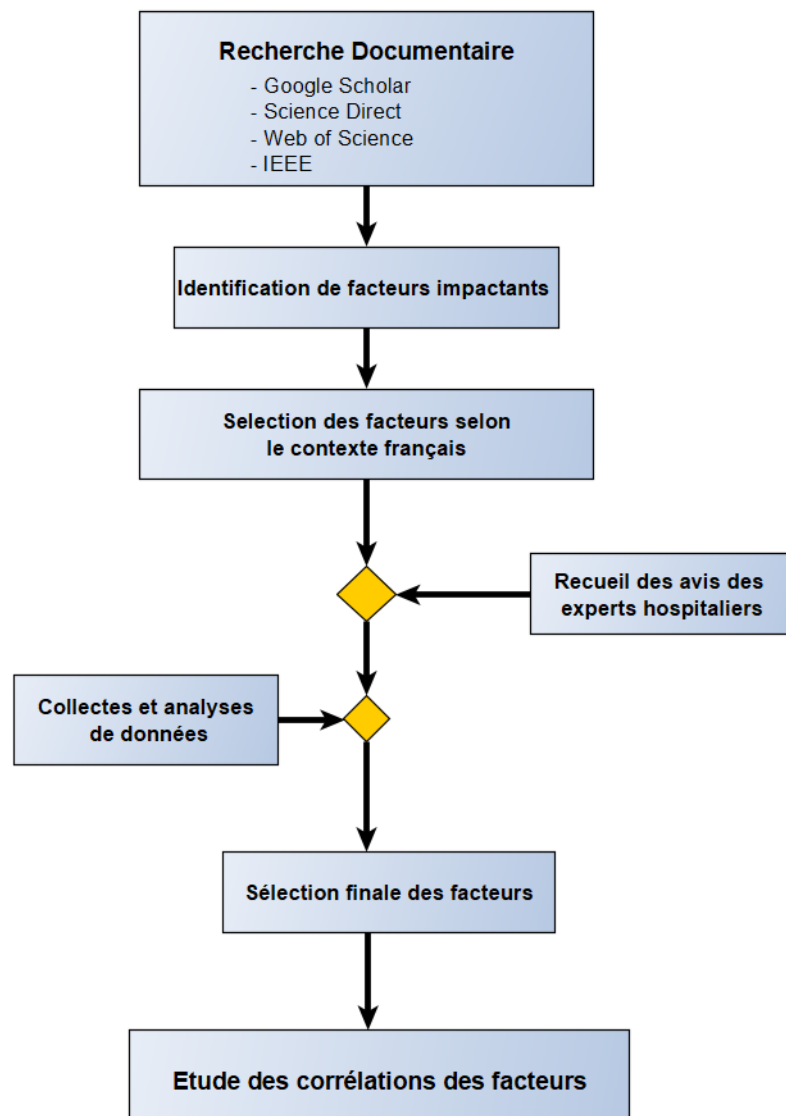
Recherche Documentaire
- Google Scholar
- Science Direct
- Web of Science
- IEEE

Identification de facteurs impactants

Selection des facteurs selon le contexte français

Recueil des avis des experts hospitaliers

Collectes et analyses de données

Sélection finale des facteurs

Etude des corrélations des facteurs